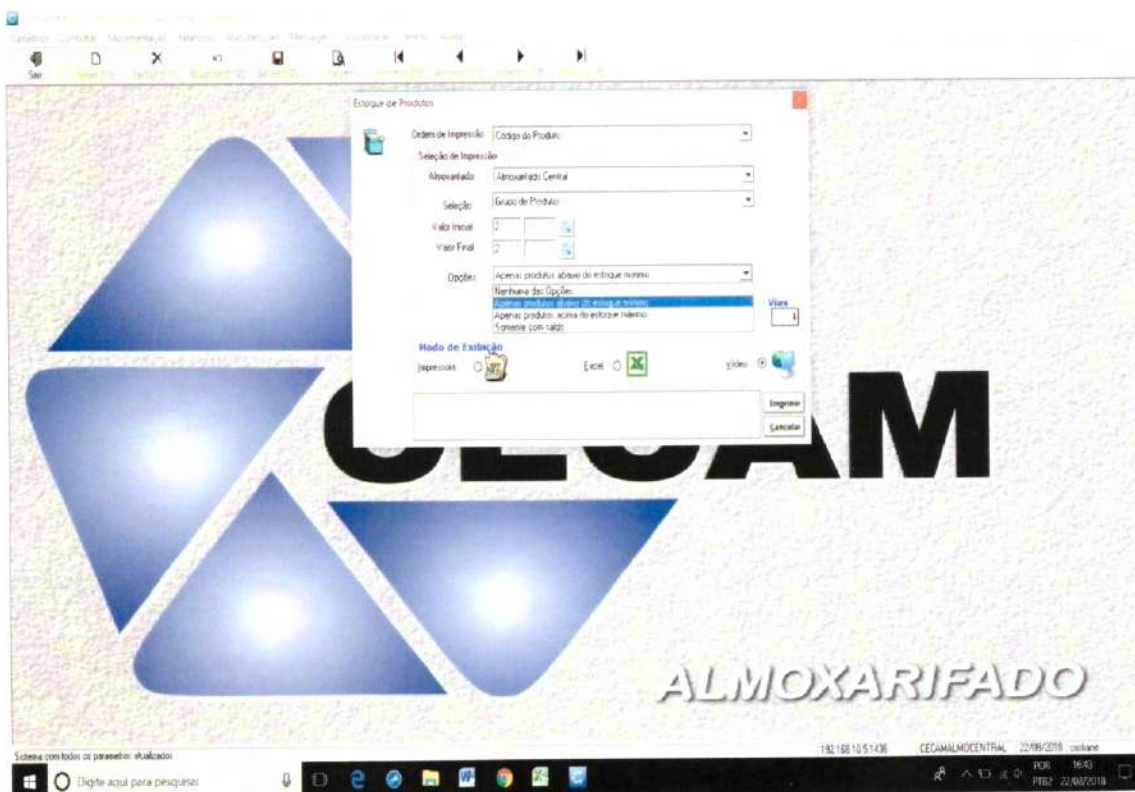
Sair

Estoque de Produtos

Ordem de Impressão: Código do Produto

Seleção de Impressão

Almoxarifado: Almoxarifado Central

Seleção: Grupo de Produto

Valor Inicial: 2

Valor Final: 2

Opções: Apenas produtos abaixo do estoque mínimo

Nenhuma das Opções
Apenas produtos abaixo do estoque mínimo
Apenas produtos acima do estoque máximo
Somente com saldo

Vias
1

Modo de Exibição

Impressora

Excel

Vídeo

Imprimir

Cancelar

CECAM

ALMOXARIFADO

Sistema com todos os parametros atualizados

192.168.10.5:1436 CECAMALMOCENTRAL 22/08/2018 cristiane

Digite aqui para pesquisar

POR PTB2 16:43 22/08/2018